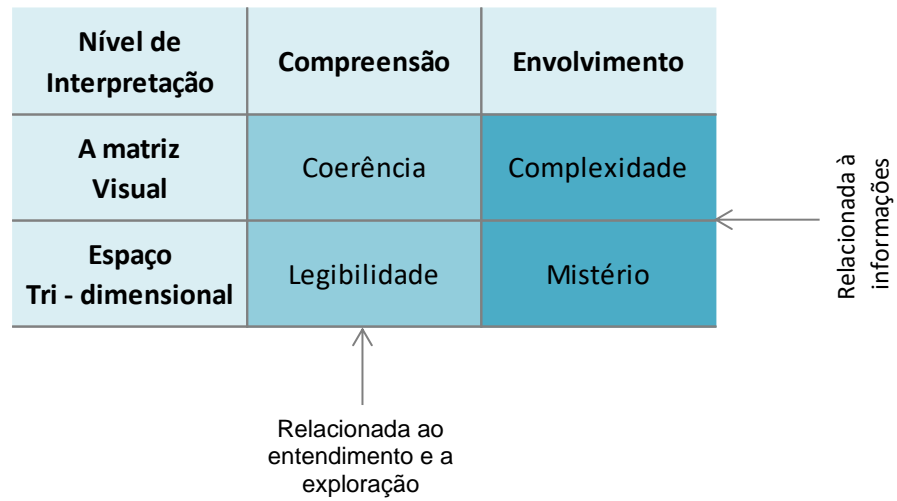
| Nível de Interpretação | Compreensão | Envolvimento |
|---|---|---|
| A matriz Visual | Coerência | Complexidade |
| Espaço Tri - dimensional | Legibilidade | Mistério |

Relacionada à informações

Relacionada ao entendimento e a exploração